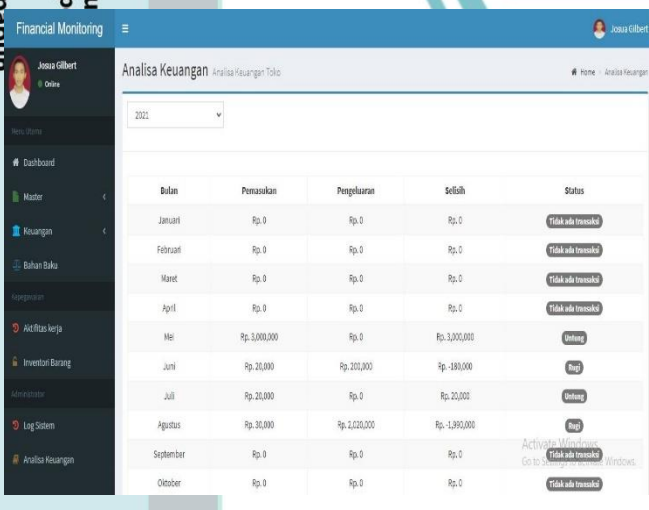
Financial Monitoring ≡ Josua Gilbert

Josua Gilbert
Online

Menu Utama
Dashboard
Master
Keuangan
Bahan Baku
Kepegawaian
Aktifitas kerja
Inventori Barang
Administrator
Log Sistem
Analisa Keuangan

Analisa Keuangan Analisa Keuangan Toko

Home > Analisa Keuangan

2021

| Bulan | Pemasukan | Pengeluaran | Selsih | Status |
|---|---|---|---|---|
| Januari | Rp. 0 | Rp. 0 | Rp. 0 | Tidak ada transaksi |
| Februari | Rp. 0 | Rp. 0 | Rp. 0 | Tidak ada transaksi |
| Maret | Rp. 0 | Rp. 0 | Rp. 0 | Tidak ada transaksi |
| April | Rp. 0 | Rp. 0 | Rp. 0 | Tidak ada transaksi |
| Mei | Rp. 3,000,000 | Rp. 0 | Rp. 3,000,000 | Untung |
| Juni | Rp. 20,000 | Rp. 200,000 | Rp. -180,000 | Rugi |
| Juli | Rp. 20,000 | Rp. 0 | Rp. 20,000 | Untung |
| Agustus | Rp. 30,000 | Rp. 2,020,000 | Rp. -1,990,000 | Rugi |
| September | Rp. 0 | Rp. 0 | Rp. 0 | Tidak ada transaksi |
| Oktober | Rp. 0 | Rp. 0 | Rp. 0 | Tidak ada transaksi |

Activate Windows
Go to Settings to activate Windows.